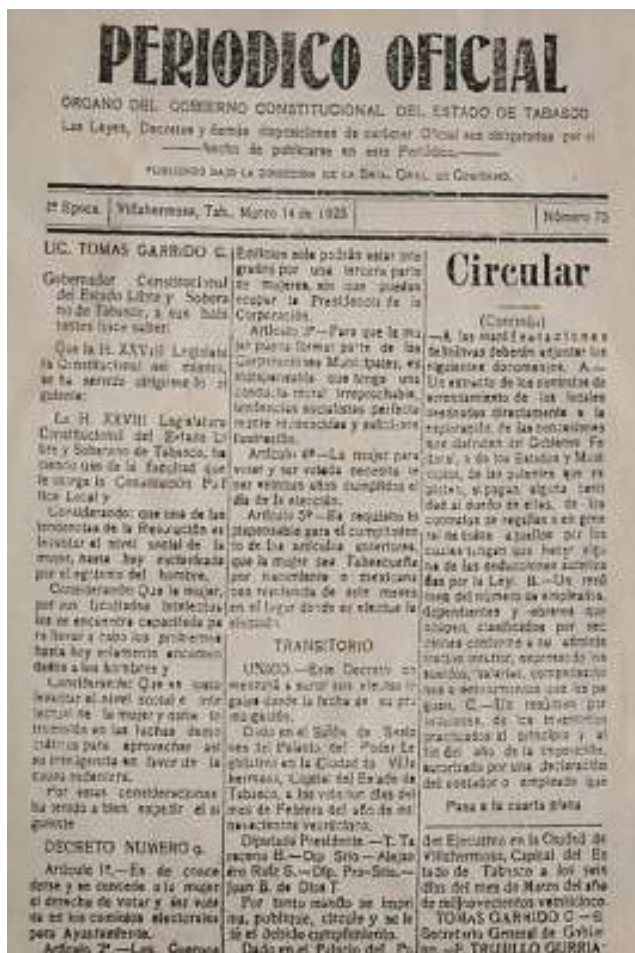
PERIODICO OFICIAL

ORGANO DEL GOBIERNO CONSTITUCIONAL DEL ESTADO DE TABASCO

Las Leyes, Decretos y demás disposiciones de carácter Oficial son obligatorias por el hecho de publicarse en este Periódico.

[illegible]

| 1ª Epoca | Villahermosa, Tab., Marzo 14 de 1925 | Número 75 |
|---|---|---|

LIC. TOMAS GARRIDO C. Gobernador Constitucional del Estado Libre y Soberano de Tabasco, a sus habitantes hace saber:

Que la H. XXVIII Legislatura Constitucional del mismo, se ha servido dirigirme lo siguiente:

La H. XXVIII Legislatura Constitucional del Estado Libre y Soberano de Tabasco, haciendo uso de la facultad que le otorga la Constitución Política Local y

Considerando: que una de las tendencias de la Revolución es levantar el nivel social de la mujer, hasta hoy esclavizada por el egoísmo del hombre.

Considerando: Que la mujer, por sus facultades intelectuales se encuentra capacitada para llevar a cabo los problemas hasta hoy solamente encomendados a los hombres y

Considerando: Que es justo levantar el nivel social e intelectual de la mujer y darle intervención en las luchas democráticas para aprovechar así su inteligencia en favor de la causa redentora.

Por estas consideraciones ha tenido a bien expedir el siguiente

DECRETO NUMERO 9.

Artículo 1º.—Es de concederse y se concede a la mujer el derecho de votar y ser votada en los comicios electorales para Ayuntamientos.

Artículo 2º.—Los Cuerpos Edilicios sólo podrán estar integrados por una tercera parte de mujeres, sin que puedan ocupar la Presidencia de la Corporación.

Artículo 3º.—Para que la mujer pueda formar parte de las Corporaciones Municipales, es indispensable que tenga una conducta moral irreprochable, tendencias socialistas perfectamente reconocidas y suficiente ilustración.

Artículo 4º.—La mujer para votar y ser votada necesita tener veintiún años cumplidos el día de la elección.

Artículo 5º.—Es requisito indispensable para el cumplimiento de los artículos anteriores, que la mujer sea Tabasqueña por nacimiento o mexicana con residencia de seis meses en el lugar donde se efectúe la elección.

TRANSITORIO

UNICO.—Este Decreto comenzará a surtir sus efectos legales desde la fecha de su promulgación.

Dado en el Salón de Sesiones del Palacio del Poder Legislativo en la Ciudad de Villahermosa, Capital del Estado de Tabasco, a los veintiún días del mes de Febrero del año de mil novecientos veinticinco.

Diputado Presidente.—T. Taracena B.—Dip. Srio.—Alejandro Ruiz S.—Dip. Pro-Srio.—Juan B. de Dios T.

Por tanto mando se imprima, publique, circule y se le dé el debido cumplimiento.

Dado en el Palacio del Poder Ejecutivo en la Ciudad de Villahermosa, Capital del Estado de Tabasco a los seis días del mes de Marzo del año de mil novecientos veinticinco.

TOMAS GARRIDO C.—El Secretario General de Gobierno.—F. TRUJILLO GURRIA.

Circular

(Continúa)

—A las manifestaciones definitivas deberán adjuntar los siguientes documentos. A.—Un extracto de los contratos de arrendamiento de los locales ocupados directamente a la explotación de las concesiones que disfrutan del Gobierno Federal, o de los Estados y Municipios, de las palabras que explotan, y pagan alguna cantidad al dueño de ellas, de los contratos de regalías o en general de todos aquellos por los cuales tengan que hacer alguna de las deducciones autorizadas por la Ley. B.—Una relación del número de empleados, dependientes y obreros que ocupen, clasificados por secciones conforme a su administración o oficio, expresando los sueldos, salarios, compensaciones o emolumentos que les pagan. C.—Un resumen por secciones, de los inventarios practicados al principio y al fin del año de la imposición, autorizado por una declaración del contador o empleado que

Pasa a la cuarta plana